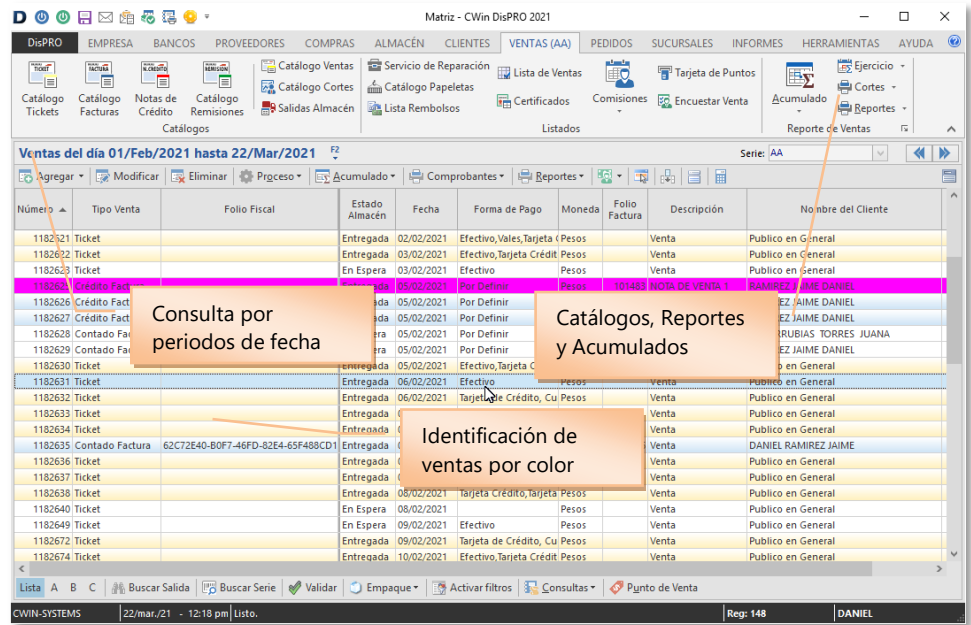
Matriz - CWin DisPRO 2021

DisPRO EMPRESA BANCOS PROVEEDORES COMPRAS ALMACÉN CLIENTES VENTAS (AA) PEDIDOS SUCURSALES INFORMES HERRAMIENTAS AYUDA

Catálogo Tickets
Catálogo Facturas
Notas de Crédito
Catálogo Remisiones
Catálogo Ventas
Catálogo Cortes
Salidas Almacén
Catálogos
Servicio de Reparación
Catálogo Papeletas
Lista Rembolsos
Lista de Ventas
Certificados
Comisiones
Tarjeta de Puntos
Encuestar Venta
Listados
Acumulado
Ejercicio
Cortes
Reportes
Reporte de Ventas

Ventas del día 01/Feb/2021 hasta 22/Mar/2021
Serie: AA

Agregar Modificar Eliminar Proceso Acumulado Comprobantes Reportes

| Número | Tipo Venta | Folio Fiscal | Estado Almacén | Fecha | Forma de Pago | Moneda | Folio Factura | Descripción | Nombre del Cliente |
|---|---|---|---|---|---|---|---|---|---|
| 1182621 | Ticket | | Entregada | 02/02/2021 | Efectivo,Vales,Tarjeta C | Pesos | | Venta | Publico en General |
| 1182622 | Ticket | | Entregada | 03/02/2021 | Efectivo,Tarjeta Crédit | Pesos | | Venta | Publico en General |
| 1182623 | Ticket | | En Espera | 03/02/2021 | Efectivo | Pesos | | Venta | Publico en General |
| 11826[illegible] | Crédito Factura | | Entregada | 05/02/2021 | Por Definir | Pesos | 101483 | NOTA DE VENTA 1 | RAMIREZ JAIME DANIEL |
| 1182626 | Crédito Fact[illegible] | | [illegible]ada | 05/02/2021 | Por Definir | Pesos | | Venta | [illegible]EZ JAIME DANIEL |
| 1182627 | Crédito Fact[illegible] | | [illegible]ada | 05/02/2021 | Por Definir | | | | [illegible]EZ JAIME DANIEL |
| 1182628 | Contado Fac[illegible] | | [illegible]era | 05/02/2021 | Por Definir | | | | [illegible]RUBIAS TORRES JUANA |
| 1182629 | Contado Fac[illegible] | | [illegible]era | 05/02/2021 | Por Definir | | | | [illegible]EZ JAIME DANIEL |
| 1182630 | Ticket | | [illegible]ada | 05/02/2021 | Efectivo,Tarjeta C | | | | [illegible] en General |
| 1182631 | Ticket | | Entregada | 06/02/2021 | Efectivo | Pesos | | Venta | Publico en General |
| 1182632 | Ticket | | Entregada | 06/02/2021 | Tarjeta de Crédito, Cu | Pesos | | Venta | Publico en General |
| 1182633 | Ticket | | Entregada | | | | | Venta | Publico en General |
| 1182634 | Ticket | | Entregada | | | | | Venta | Publico en General |
| 1182635 | Contado Factura | 62C72E40-B0F7-46FD-82E4-65F488CD1 | Entregada | | | | | Venta | DANIEL RAMIREZ JAIME |
| 1182636 | Ticket | | Entregada | | | | | Venta | Publico en General |
| 1182637 | Ticket | | Entregada | | | | | Venta | Publico en General |
| 1182638 | Ticket | | Entregada | 08/02/2021 | Tarjeta Crédito,Tarjeta | Pesos | | Venta | Publico en General |
| 1182640 | Ticket | | En Espera | 08/02/2021 | | Pesos | | Venta | Publico en General |
| 1182649 | Ticket | | En Espera | 09/02/2021 | Efectivo | Pesos | | Venta | Publico en General |
| 1182672 | Ticket | | Entregada | 09/02/2021 | Tarjeta de Crédito, Cu | Pesos | | Venta | Publico en General |
| 1182674 | Ticket | | Entregada | 10/02/2021 | Efectivo,Tarjeta Crédit | Pesos | | Venta | Publico en General |

Consulta por periodos de fecha

Catálogos, Reportes y Acumulados

Identificación de ventas por color

Lista A B C Buscar Salida Buscar Serie Validar Empaque Activar filtros Consultas Punto de Venta

CWIN-SYSTEMS 22/mar./21 - 12:18 pm Listo. Reg: 148 DANIEL